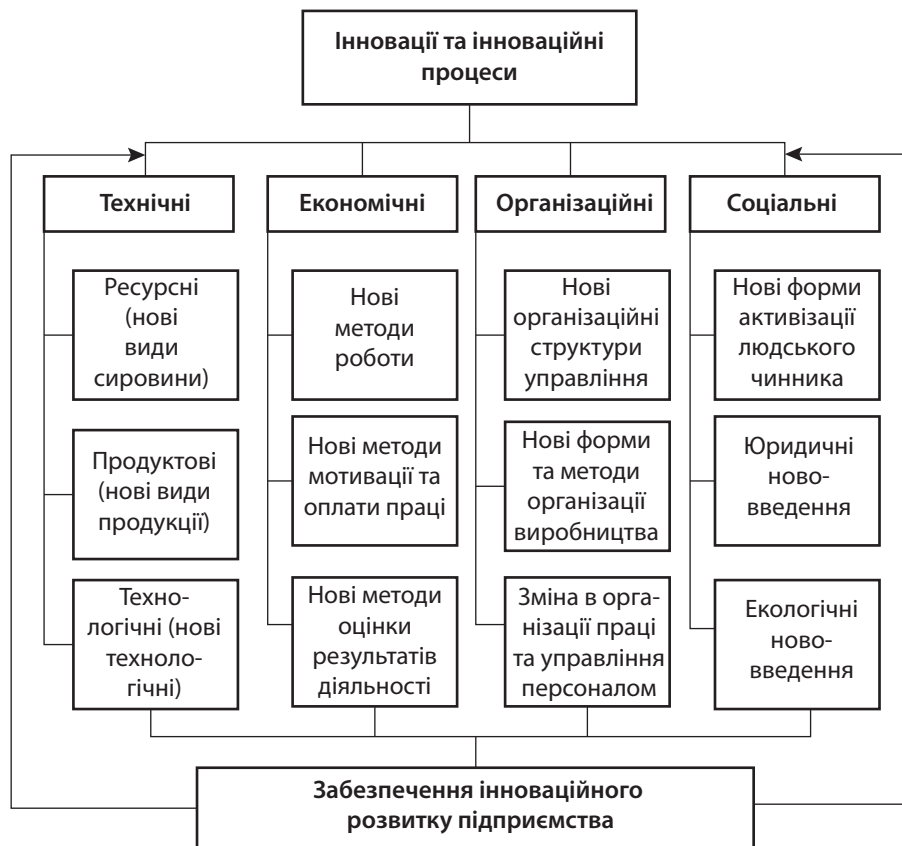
Інновації та інноваційні процеси

Технічні

Ресурсні (нові види сировини)

Продуктові (нові види продукції)

Технологічні (нові технологічні)

Економічні

Нові методи роботи

Нові методи мотивації та оплати праці

Нові методи оцінки результатів діяльності

Організаційні

Нові організаційні структури управління

Нові форми та методи організації виробництва

Зміна в організації праці та управління персоналом

Соціальні

Нові форми активізації людського чинника

Юридичні нововведення

Екологічні нововведення

Забезпечення інноваційного розвитку підприємства